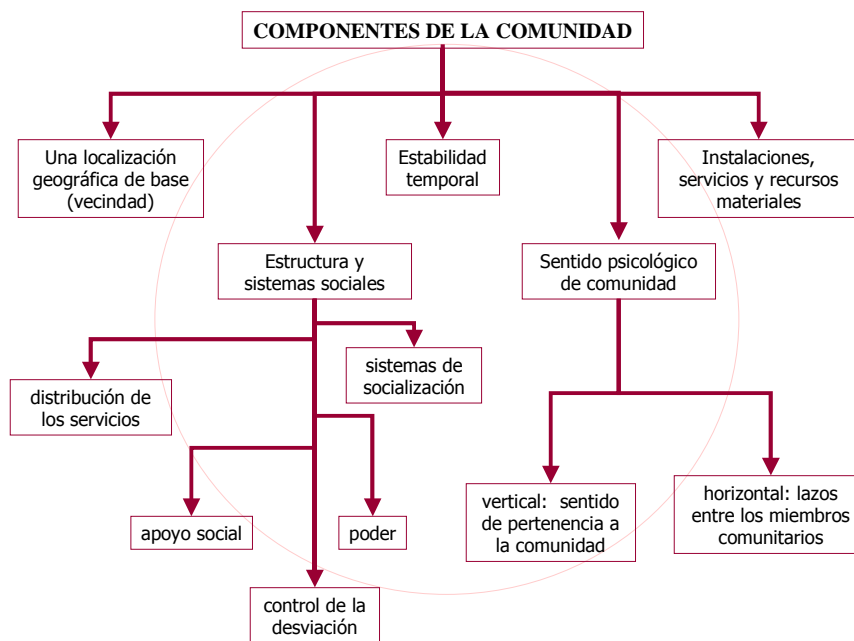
COMPONENTES DE LA COMUNIDAD

Una localización geográfica de base (vecindad)

Estabilidad temporal

Instalaciones, servicios y recursos materiales

Estructura y sistemas sociales

Sentido psicológico de comunidad

sistemas de socialización

distribución de los servicios

apoyo social

poder

control de la desviación

vertical: sentido de pertenencia a la comunidad

horizontal: lazos entre los miembros comunitarios